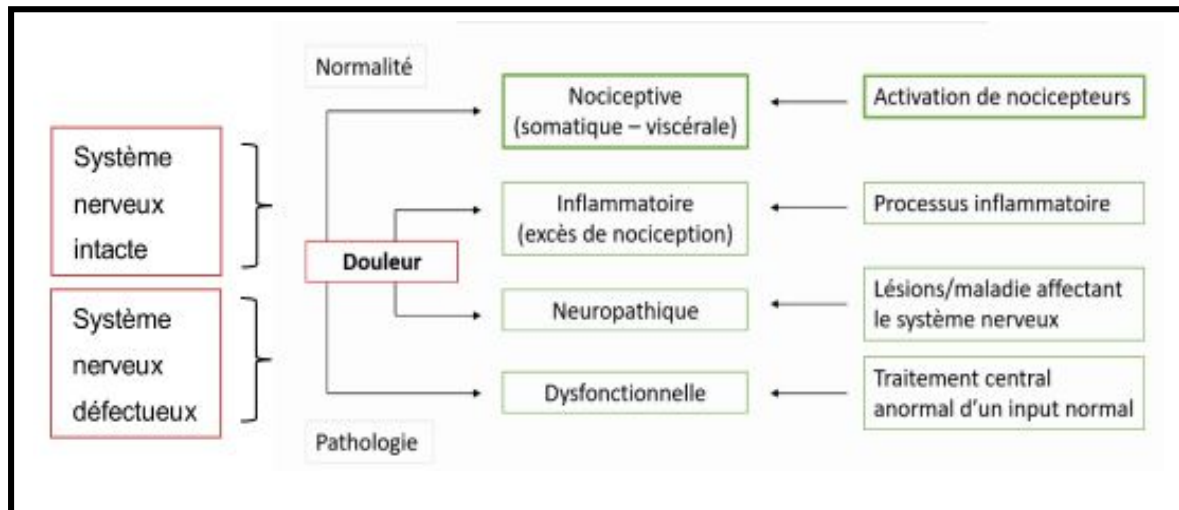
Normalité

Système nerveux intacte

Système nerveux défectueux

Douleur

Nociceptive (somatique – viscérale)

Activation de nocicepteurs

Inflammatoire (excès de nociception)

Processus inflammatoire

Neuropathique

Lésions/maladie affectant le système nerveux

Dysfonctionnelle

Traitement central anormal d'un input normal

Pathologie